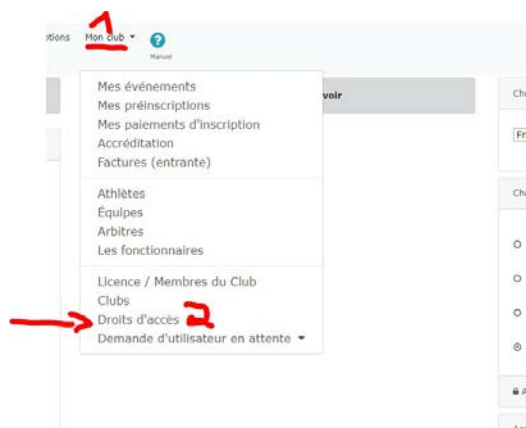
tions Mon club ▾ Manuel

1

Mes événements
Mes préinscriptions
Mes paiements d'inscription
Accréditation
Factures (entrante)

Athlètes
Équipes
Arbitres
Les fonctionnaires

Licence / Membres du Club
Clubs
Droits d'accès 2
Demande d'utilisateur en attente ▾

voir

Ch

Fr

Ch